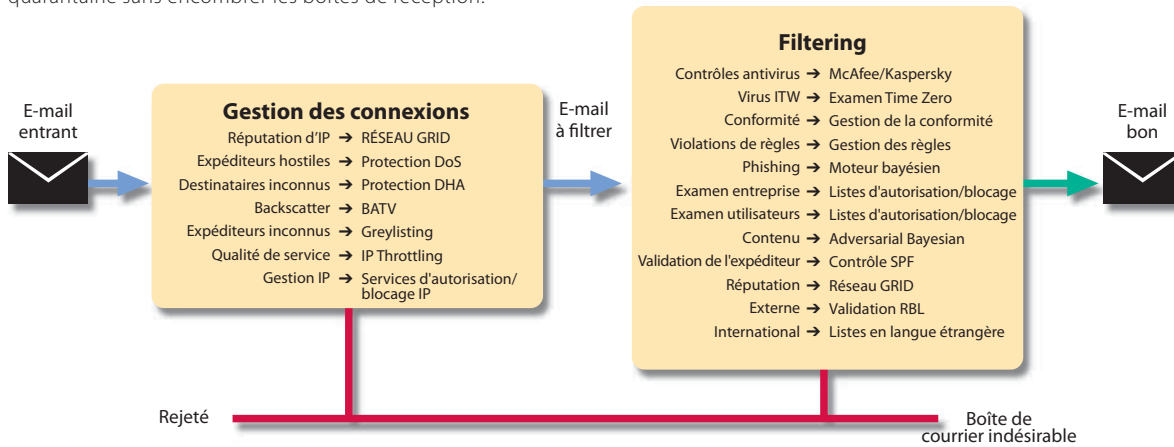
quarantaine sans encombrer les boîtes de réception.

E-mail entrant

Gestion des connexions

Réputation d'IP ➔ RÉSEAU GRID
Expéditeurs hostiles ➔ Protection DoS
Destinataires inconnus ➔ Protection DHA
Backscatter ➔ BATV
Expéditeurs inconnus ➔ Greylisting
Qualité de service ➔ IP Throttling
Gestion IP ➔ Services d'autorisation/blocage IP

E-mail à filtrer

Filtering

Contrôles antivirus ➔ McAfee/Kaspersky
Virus ITW ➔ Examen Time Zero
Conformité ➔ Gestion de la conformité
Violations de règles ➔ Gestion des règles
Phishing ➔ Moteur bayésien
Examen entreprise ➔ Listes d'autorisation/blocage
Examen utilisateurs ➔ Listes d'autorisation/blocage
Contenu ➔ Adversarial Bayesian
Validation de l'expéditeur ➔ Contrôle SPF
Réputation ➔ Réseau GRID
Externe ➔ Validation RBL
International ➔ Listes en langue étrangère

E-mail bon

Rejeté

Boîte de courrier indésirable